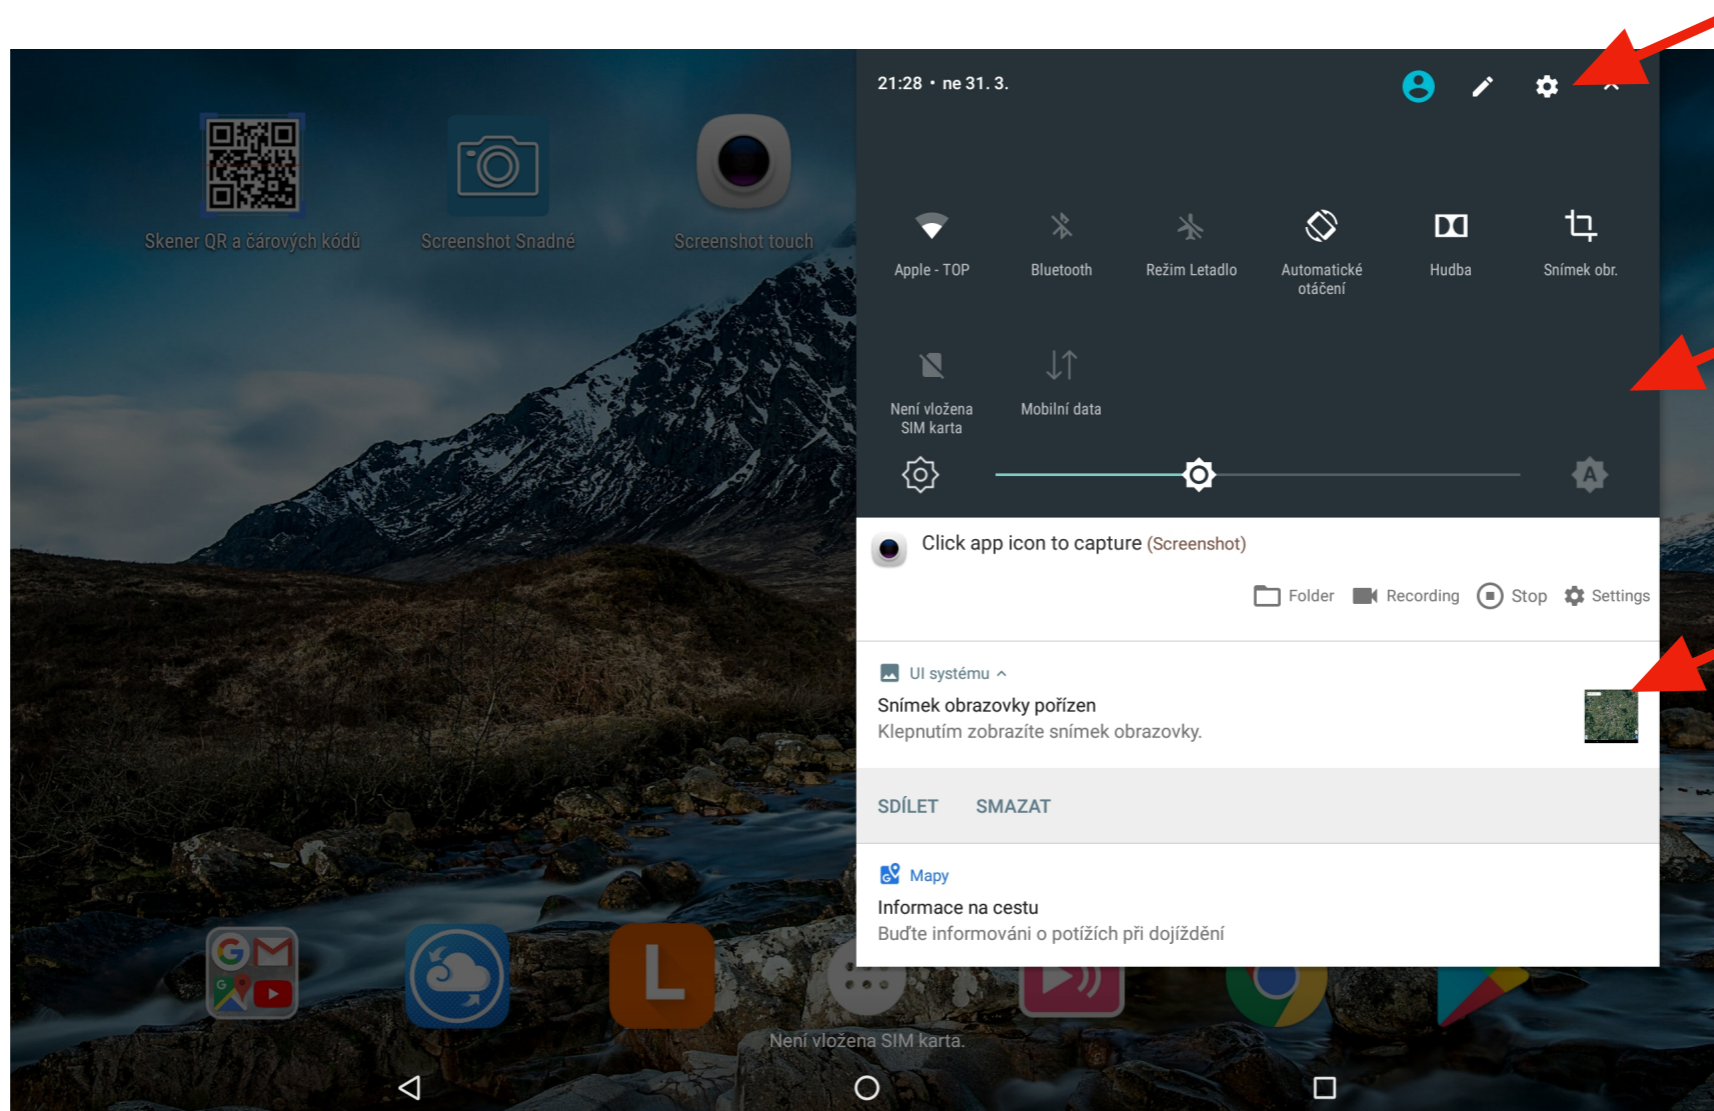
Skener QR a čárových kódů

Screenshot Snadné

Screenshot touch

21:28 • ne 31. 3.

Apple - TOP

Bluetooth

Režim Letadlo

Automatické otáčení

Hudba

Snímek obr.

Není vložena SIM karta

Mobilní data

Click app icon to capture (Screenshot)

Folder Recording Stop Settings

UI systému

Snímek obrazovky pořízen

Klepnutím zobrazíte snímek obrazovky.

SDÍLET SMAZAT

Mapy

Informace na cestu

Buďte informováni o potížích při dojíždění

Není vložena SIM karta.